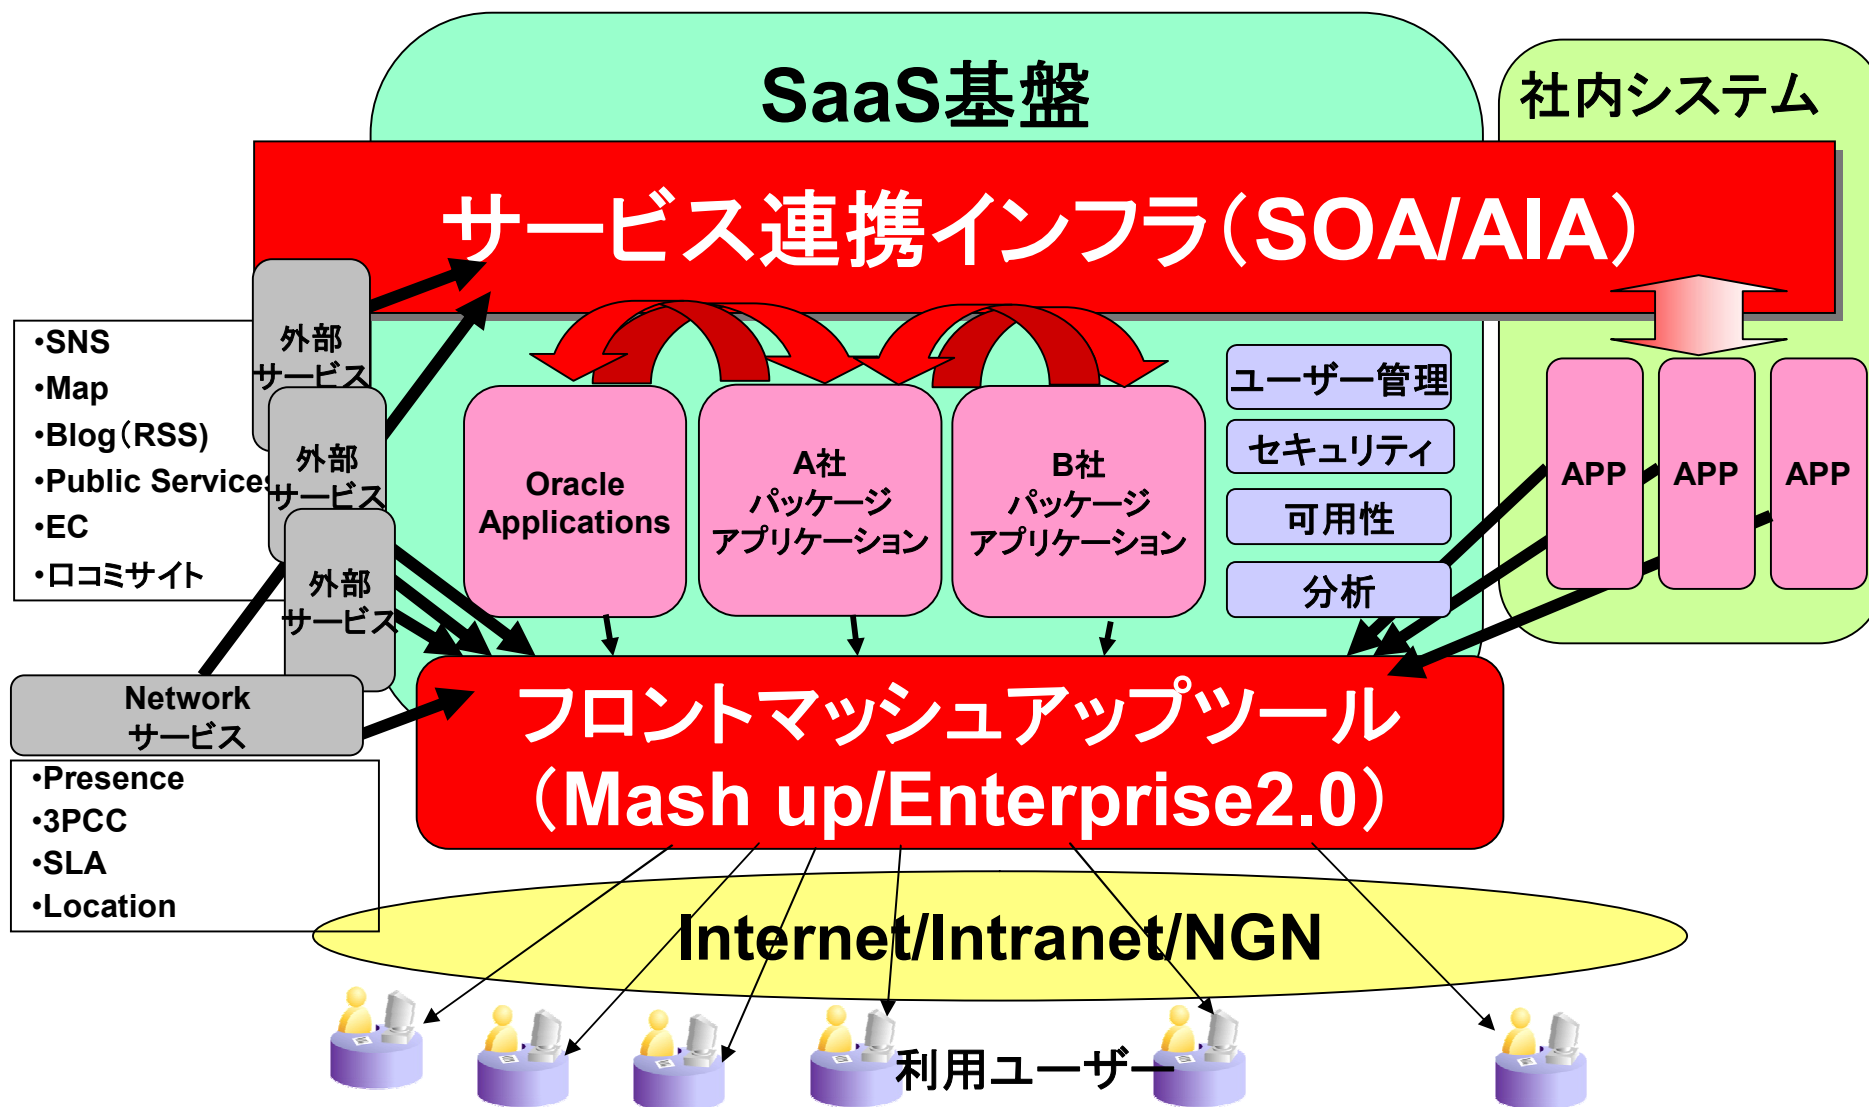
SaaS基盤

社内システム

サービス連携インフラ(SOA/AIA)

•SNS
•Map
•Blog(RSS)
•Public Services
•EC
•口コミサイト

外部サービス

外部サービス

外部サービス

Oracle Applications

A社 パッケージ アプリケーション

B社 パッケージ アプリケーション

ユーザー管理

セキュリティ

可用性

分析

APP

APP

APP

Network サービス

•Presence
•3PCC
•SLA
•Location

フロントマッシュアップツール (Mash up/Enterprise2.0)

Internet/Intranet/NGN

利用ユーザー